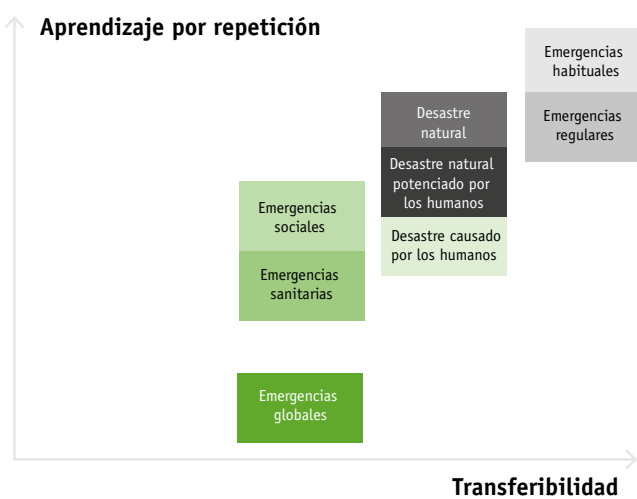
Aprendizaje por repetición

Emergencias habituales

Emergencias regulares

Desastre natural

Desastre natural potenciado por los humanos

Desastre causado por los humanos

Emergencias sociales

Emergencias sanitarias

Emergencias globales

Transferibilidad